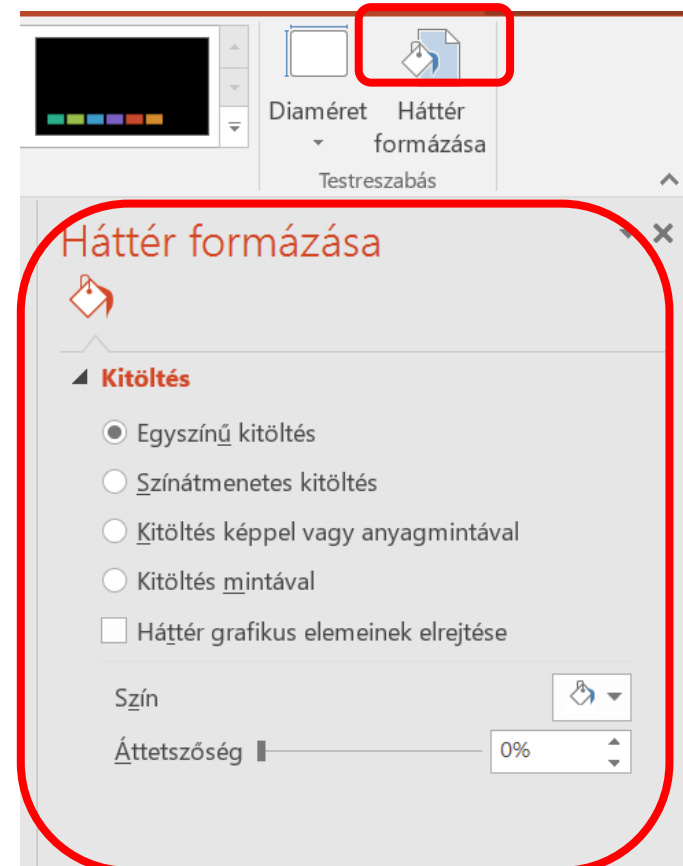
Diaméret

Háttér formázása

Testreszabás

Háttér formázása

Kitöltés

Egyszínű kitöltés

Színátmenetes kitöltés

Kitöltés képpel vagy anyagmintával

Kitöltés mintával

Háttér grafikus elemeinek elrejtése

Szín

Áttetszőség

0%